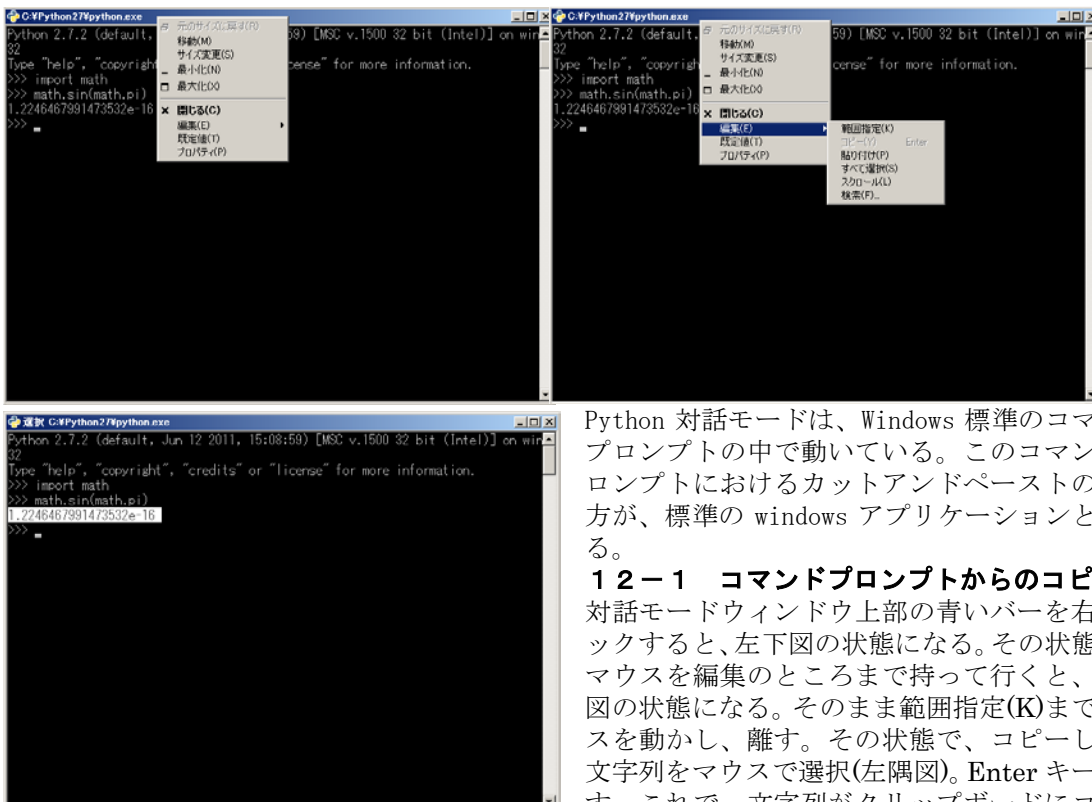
C:¥Python27¥python.exe

Python 2.7.2 (default, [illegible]59) [MSC v.1500 32 bit (Intel)] on win32
Type "help", "copyrigh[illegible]cense" for more information.
>>> import math
>>> math.sin(math.pi)
1.2246467991473532e-16
>>>

元のサイズに戻す(R)
移動(M)
サイズ変更(S)
最小化(N)
最大化(X)
閉じる(C)
編集(E)
既定値(T)
プロパティ(P)

C:¥Python27¥python.exe

Python 2.7.2 (default, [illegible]59) [MSC v.1500 32 bit (Intel)] on win32
Type "help", "copyrigh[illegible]cense" for more information.
>>> import math
>>> math.sin(math.pi)
1.2246467991473532e-16
>>>

元のサイズに戻す(R)
移動(M)
サイズ変更(S)
最小化(N)
最大化(X)
閉じる(C)
編集(E)
既定値(T)
プロパティ(P)

範囲指定(K)
コピー(Y) Enter
貼り付け(P)
すべて選択(S)
スクロール(L)
検索(F)...

選択 C:¥Python27¥python.exe

Python 2.7.2 (default, Jun 12 2011, 15:08:59) [MSC v.1500 32 bit (Intel)] on win32
Type "help", "copyright", "credits" or "license" for more information.
>>> import math
>>> math.sin(math.pi)
1.2246467991473532e-16
>>>

Python 対話モードは、Windows 標準のコマ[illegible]プロンプトの中で動いている。このコマン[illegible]ロンプトにおけるカットアンドペーストの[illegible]方が、標準の windows アプリケーションと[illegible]る。

１２−１ コマンドプロンプトからのコピ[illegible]

対話モードウィンドウ上部の青いバーを右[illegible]ックすると、左下図の状態になる。その状態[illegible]マウスを編集のところまで持って行くと、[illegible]図の状態になる。そのまま範囲指定(K)まで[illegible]スを動かし、離す。その状態で、コピーし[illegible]文字列をマウスで選択(左隅図)。Enter キー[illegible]